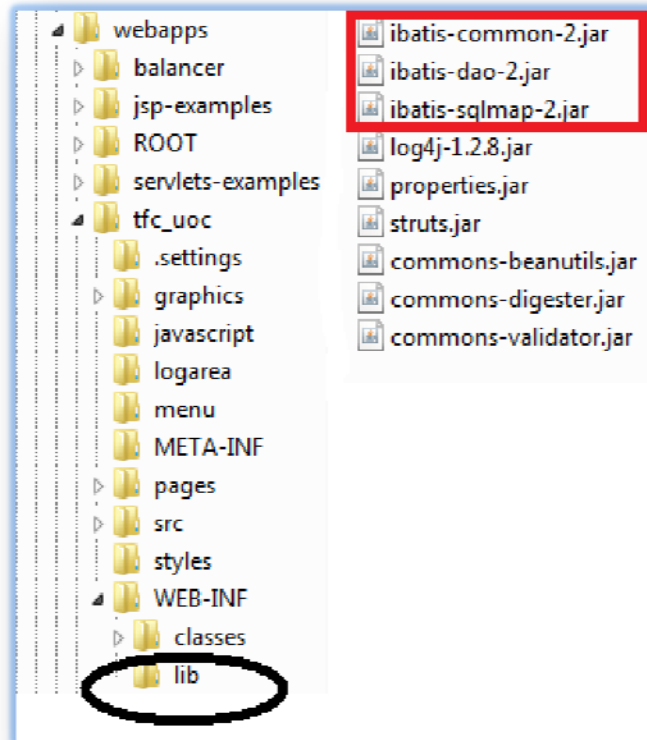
webapps
balancer
jsp-examples
ROOT
servlets-examples
tfc_uoc
.settings
graphics
javascript
logarea
menu
META-INF
pages
src
styles
WEB-INF
classes
lib

ibatis-common-2.jar
ibatis-dao-2.jar
ibatis-sqlmap-2.jar
log4j-1.2.8.jar
properties.jar
struts.jar
commons-beanutils.jar
commons-digester.jar
commons-validator.jar